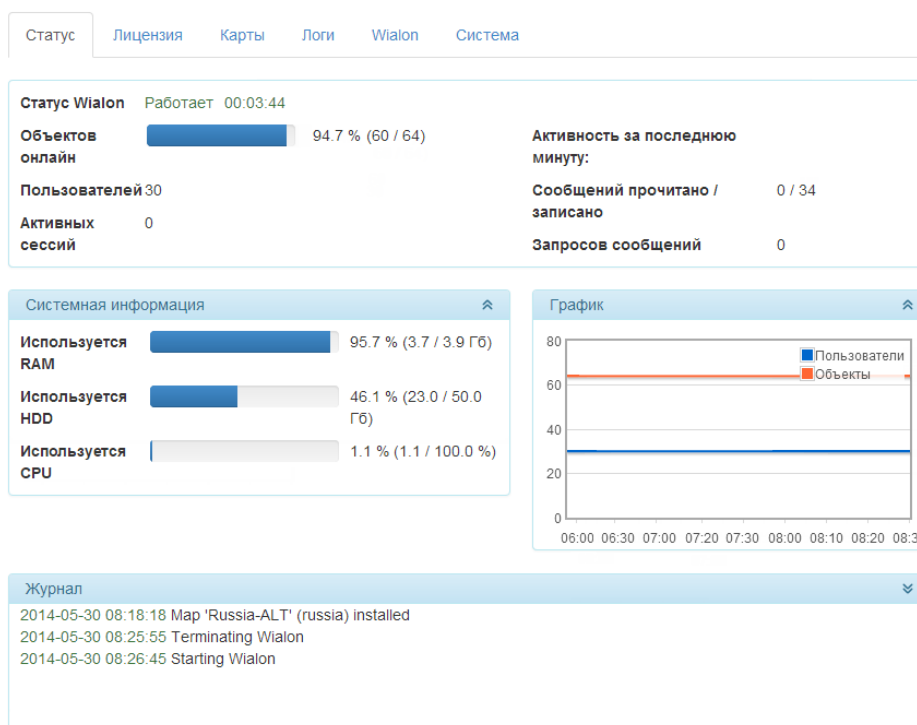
Статус Лицензия Карты Логи Wialon Система

Статус Wialon Работает 00:03:44

Объектов онлайн 94.7 % (60 / 64)

Пользователей 30

Активных сессий 0

Активность за последнюю минуту:

Сообщений прочитано / записано 0 / 34

Запросов сообщений 0

Системная информация

Используется RAM 95.7 % (3.7 / 3.9 Гб)

Используется HDD 46.1 % (23.0 / 50.0 Гб)

Используется CPU 1.1 % (1.1 / 100.0 %)

График

80
60
40
20
0

Пользователи
Объекты

06:00 06:30 07:00 07:20 07:30 08:00 08:10 08:20 08:3

Журнал

2014-05-30 08:18:18 Map 'Russia-ALT' (russia) installed
2014-05-30 08:25:55 Terminating Wialon
2014-05-30 08:26:45 Starting Wialon